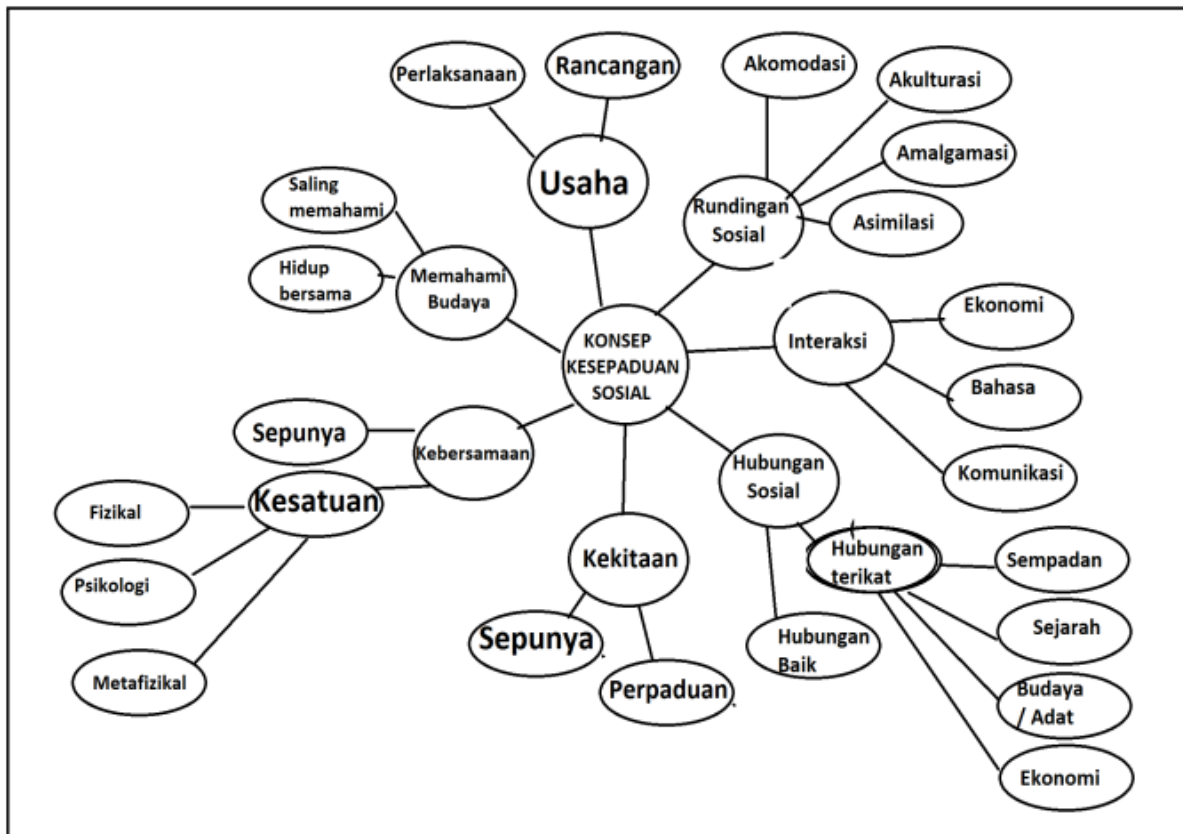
KONSEP KESEPADUAN SOSIAL

Usaha
Perlaksanaan
Rancangan

Rundingan Sosial
Akomodasi
Akulturasi
Amalgamasi
Asimilasi

Interaksi
Ekonomi
Bahasa
Komunikasi

Hubungan Sosial
Hubungan Baik
Hubungan terikat
Sempadan
Sejarah
Budaya / Adat
Ekonomi

Kekitaan
Sepunya
Perpaduan

Kebersamaan
Sepunya
Kesatuan
Fizikal
Psikologi
Metafizikal

Memahami Budaya
Saling memahami
Hidup bersama